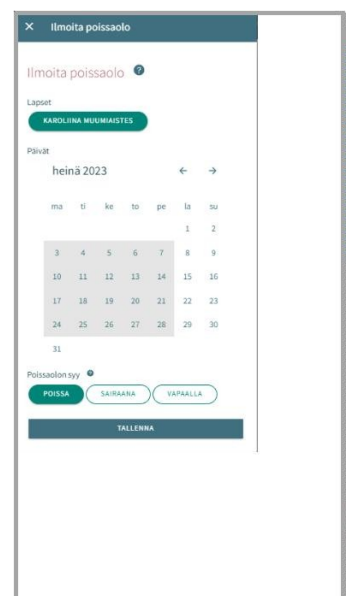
× Ilmoita poissaolo

Ilmoita poissaolo ?

Lapset

KAROLIINA MUUMIAISTES

Päivät

heinä 2023 ← →

| ma | ti | ke | to | pe | la | su |
|---|---|---|---|---|---|---|
| | | | | | 1 | 2 |
| 3 | 4 | 5 | 6 | 7 | 8 | 9 |
| 10 | 11 | 12 | 13 | 14 | 15 | 16 |
| 17 | 18 | 19 | 20 | 21 | 22 | 23 |
| 24 | 25 | 26 | 27 | 28 | 29 | 30 |
| 31 | | | | | | |

Poissaolon syy ?

POISSA SAIRAANA VAPAALLA

TALLENNA